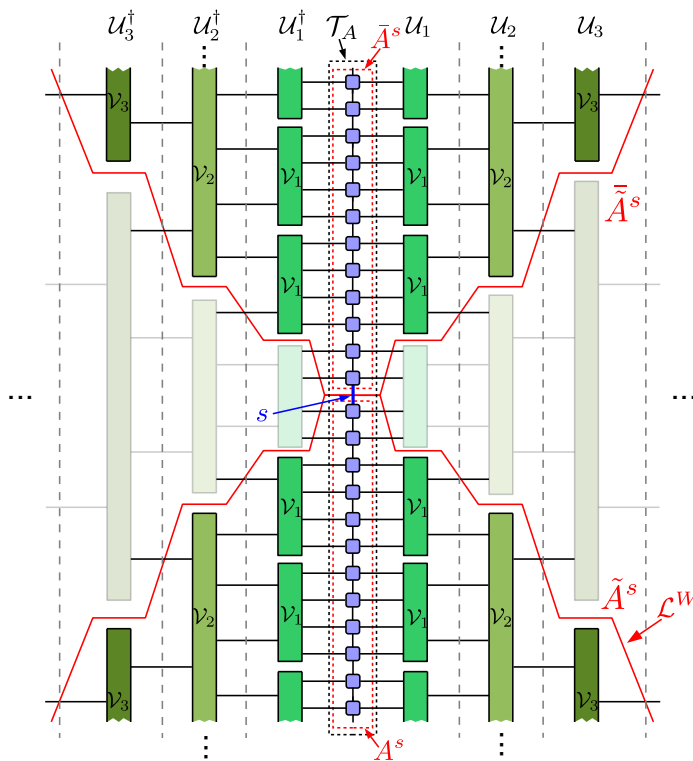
$\mathcal{U}_3^\dagger$ $\mathcal{U}_2^\dagger$ $\mathcal{U}_1^\dagger$ $\mathcal{T}_A$ $\bar{A}^s$ $\mathcal{U}_1$ $\mathcal{U}_2$ $\mathcal{U}_3$

$\mathcal{V}_3$ $\mathcal{V}_2$ $\mathcal{V}_1$ $\mathcal{V}_1$ $\mathcal{V}_2$ $\mathcal{V}_3$

$\bar{\bar{A}}^s$

$\mathcal{V}_1$ $\mathcal{V}_1$

$\cdots$ $s$ $\cdots$

$\mathcal{V}_1$ $\mathcal{V}_1$

$\mathcal{V}_2$ $\mathcal{V}_1$ $\mathcal{V}_1$ $\mathcal{V}_2$

$\tilde{A}^s$ $\mathcal{L}^W$

$\mathcal{V}_3$ $\mathcal{V}_3$

$A^s$